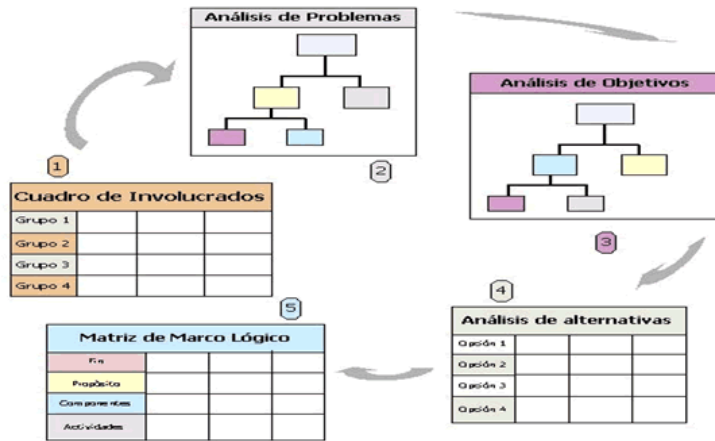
Análisis de Problemas

2

Análisis de Objetivos

3

1

Cuadro de Involucrados

| Grupo 1 | | | |
|---|---|---|---|
| Grupo 2 | | | |
| Grupo 3 | | | |
| Grupo 4 | | | |

4

Análisis de alternativas

| Opción 1 | | | |
|---|---|---|---|
| Opción 2 | | | |
| Opción 3 | | | |
| Opción 4 | | | |

5

Matriz de Marco Lógico

| Fin | | | |
|---|---|---|---|
| Propósito | | | |
| Componentes | | | |
| Actividades | | | |